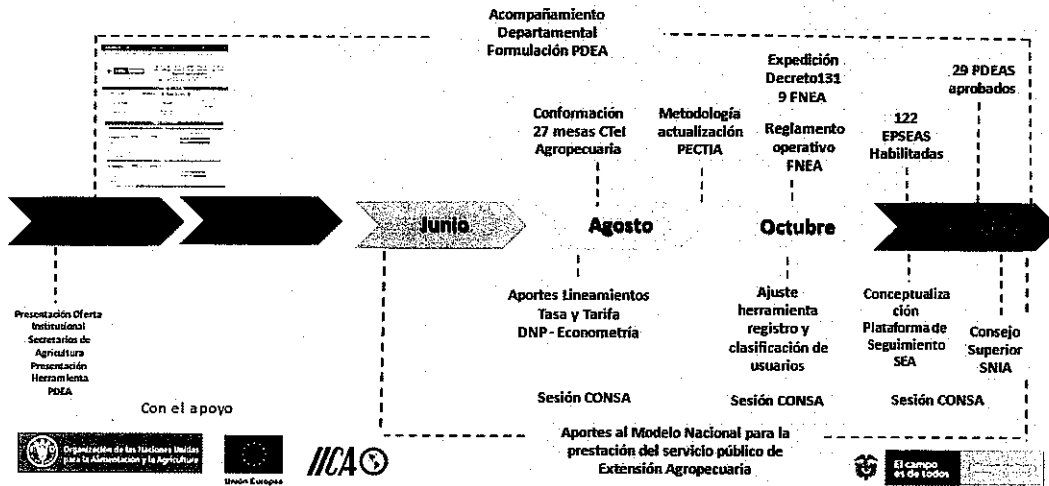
Acompañamiento Departamental Formulación PDEA

Expedición Decreto131 9 FNEA

29 PDEAS aprobados

Conformación 27 mesas CTeI Agropecuaria

Metodología actualización PECTIA

Reglamento operativo FNEA

122 EPSEAS Habilitadas

Junio

Agosto

Octubre

Presentación Oferta Institucional Secretarios de Agricultura Presentación Herramienta PDEA

Aportes Lineamientos Tasa y Tarifa DNP - Econometría

Ajuste herramienta registro y clasificación de usuarios

Conceptualización Plataforma de Seguimiento SEA

Consejo Superior SNIA

Con el apoyo

Sesión CONSA

Sesión CONSA

Sesión CONSA

Aportes al Modelo Nacional para la prestación del servicio público de Extensión Agropecuaria

Organización de las Naciones Unidas para la Alimentación y la Agricultura

Unión Europea

IICA

El campo es de todos